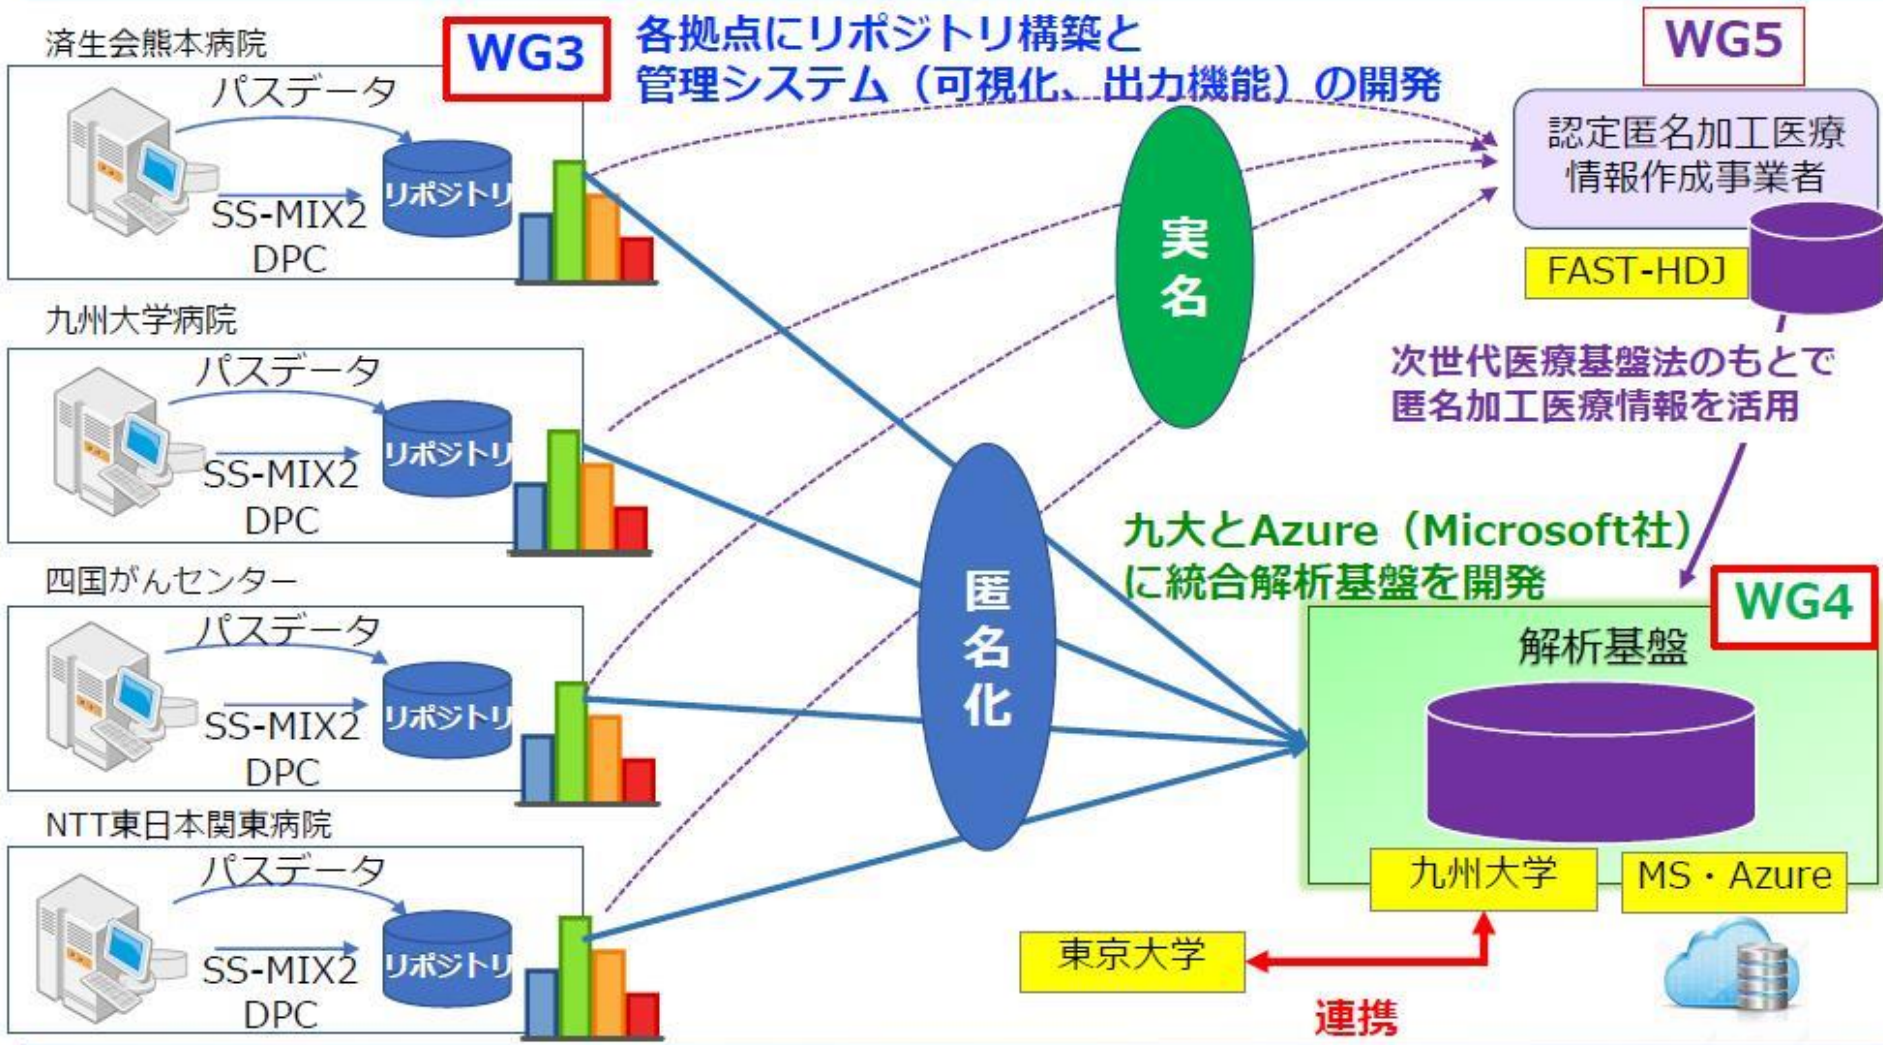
済生会熊本病院

WG3

各拠点にリポジトリ構築と
管理システム（可視化、出力機能）の開発

WG5

パスデータ
リポジトリ
SS-MIX2
DPC

認定匿名加工医療
情報作成事業者

FAST-HDJ

実名

九州大学病院

パスデータ
リポジトリ
SS-MIX2
DPC

次世代医療基盤法のもとで
匿名加工医療情報を活用

四国がんセンター

パスデータ
リポジトリ
SS-MIX2
DPC

匿名化

九大とAzure（Microsoft社）
に統合解析基盤を開発

WG4

解析基盤

NTT東日本関東病院

パスデータ
リポジトリ
SS-MIX2
DPC

九州大学
MS・Azure

東京大学

連携